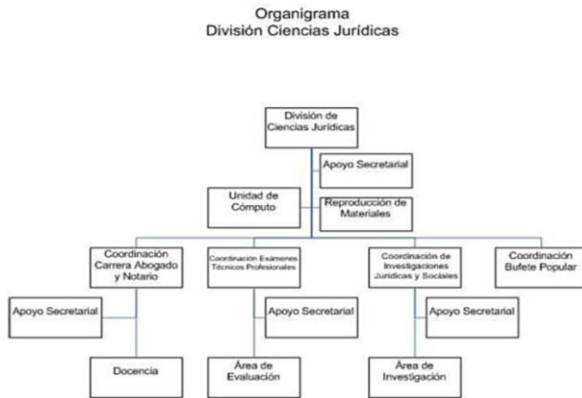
Organigrama
División Ciencias Jurídicas

División de Ciencias Jurídicas

Apoyo Secretarial

Unidad de Cómputo

Reproducción de Materiales

Coordinación Carrera Abogado y Notario

Coordinación Exámenes Técnicos Profesionales

Coordinación de Investigaciones Jurídicas y Sociales

Coordinación Bufete Popular

Apoyo Secretarial

Apoyo Secretarial

Apoyo Secretarial

Docencia

Área de Evaluación

Área de Investigación